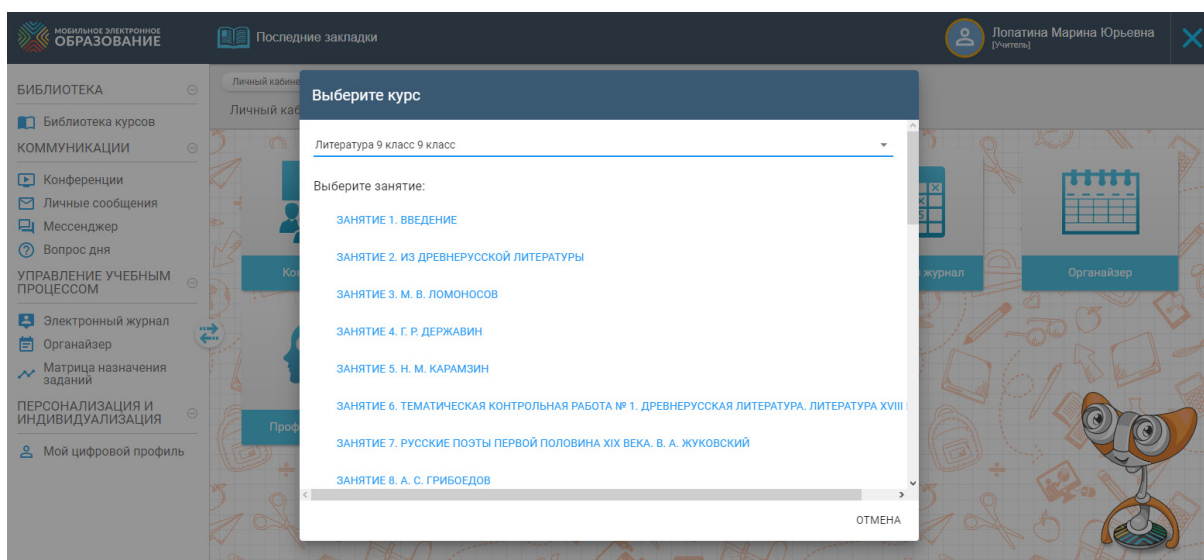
МОБИЛЬНОЕ ЭЛЕКТРОННОЕ ОБРАЗОВАНИЕ

Последние закладки

Лопатина Марина Юрьевна
[Учитель]

БИБЛИОТЕКА
Библиотека курсов
КОММУНИКАЦИИ
Конференции
Личные сообщения
Мессенджер
Вопрос дня
УПРАВЛЕНИЕ УЧЕБНЫМ ПРОЦЕССОМ
Электронный журнал
Органайзер
Матрица назначения заданий
ПЕРСОНАЛИЗАЦИЯ И ИНДИВИДУАЛИЗАЦИЯ
Мой цифровой профиль

Личный кабине
Личный каб

Ко
Проф
журнал
Органайзер

Выберите курс

Литература 9 класс 9 класс

Выберите занятие:

ЗАНЯТИЕ 1. ВВЕДЕНИЕ

ЗАНЯТИЕ 2. ИЗ ДРЕВНЕРУССКОЙ ЛИТЕРАТУРЫ

ЗАНЯТИЕ 3. М. В. ЛОМОНОСОВ

ЗАНЯТИЕ 4. Г. Р. ДЕРЖАВИН

ЗАНЯТИЕ 5. Н. М. КАРАМЗИН

ЗАНЯТИЕ 6. ТЕМАТИЧЕСКАЯ КОНТРОЛЬНАЯ РАБОТА № 1. ДРЕВНЕРУССКАЯ ЛИТЕРАТУРА. ЛИТЕРАТУРА XVIII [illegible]

ЗАНЯТИЕ 7. РУССКИЕ ПОЭТЫ ПЕРВОЙ ПОЛОВИНЫ XIX ВЕКА. В. А. ЖУКОВСКИЙ

ЗАНЯТИЕ 8. А. С. ГРИБОЕДОВ

ОТМЕНА